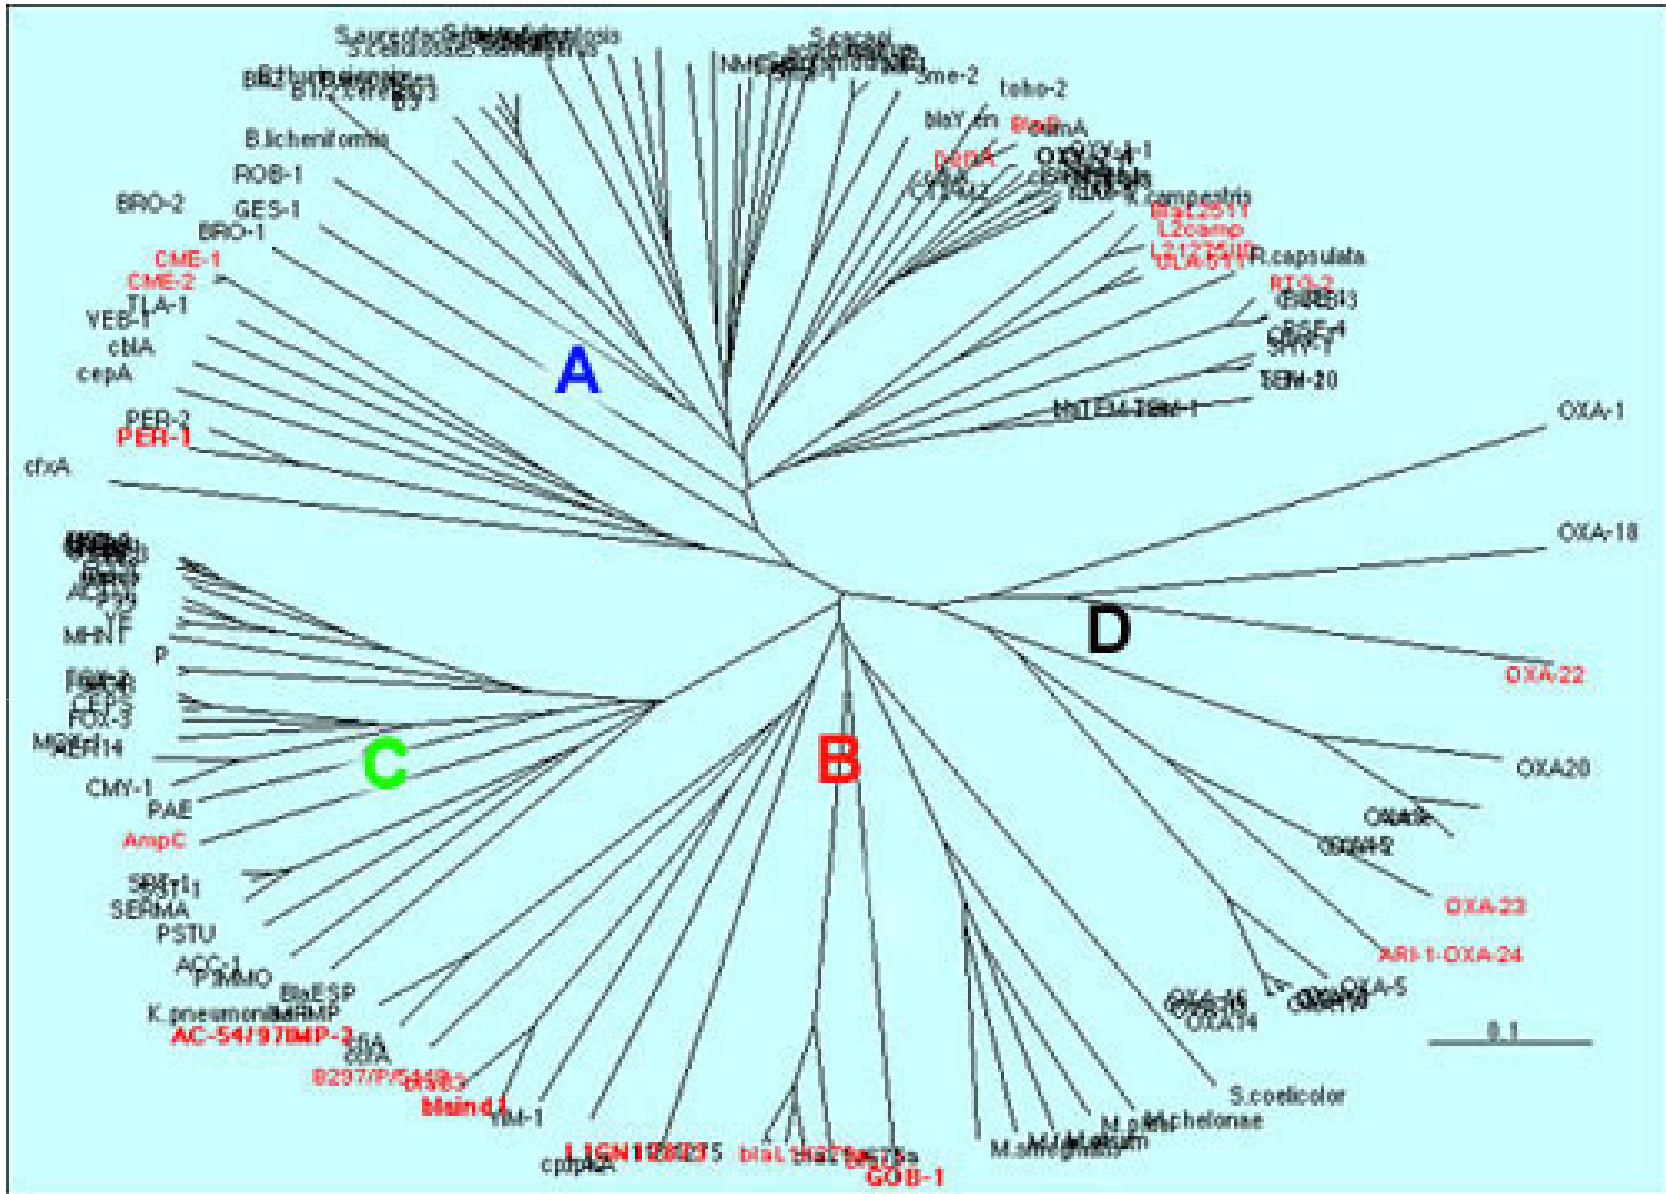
S.cacao
Sme-2
toho-2
blaY
B.licheniformis
ROB-1
BRO-2
GES-1
BRO-1
OXA-1
CME-1
CME-2
TLA-1
VEB-1
cNA
cepA
X.campestris
Bla12511
L2camp
R.capsulata
RTG-2
A
TEM-20
PER-2
PER-1
cfxA
OXA-1
OXA-18
D
MHN
P
FOX-3
CMY-1
PAE
AmpC
C
B
OXA-22
OXA20
OXA-23
ARI-1-OXA-24
OXA-5
OXA14
SERMA
PSTU
ACC-1
BlaESP
K.pneumoniae
AC-54/97/IMP-2
YM-1
GOB-1
S.coelicolor
M.chelonae
M.smegmatis
0.1